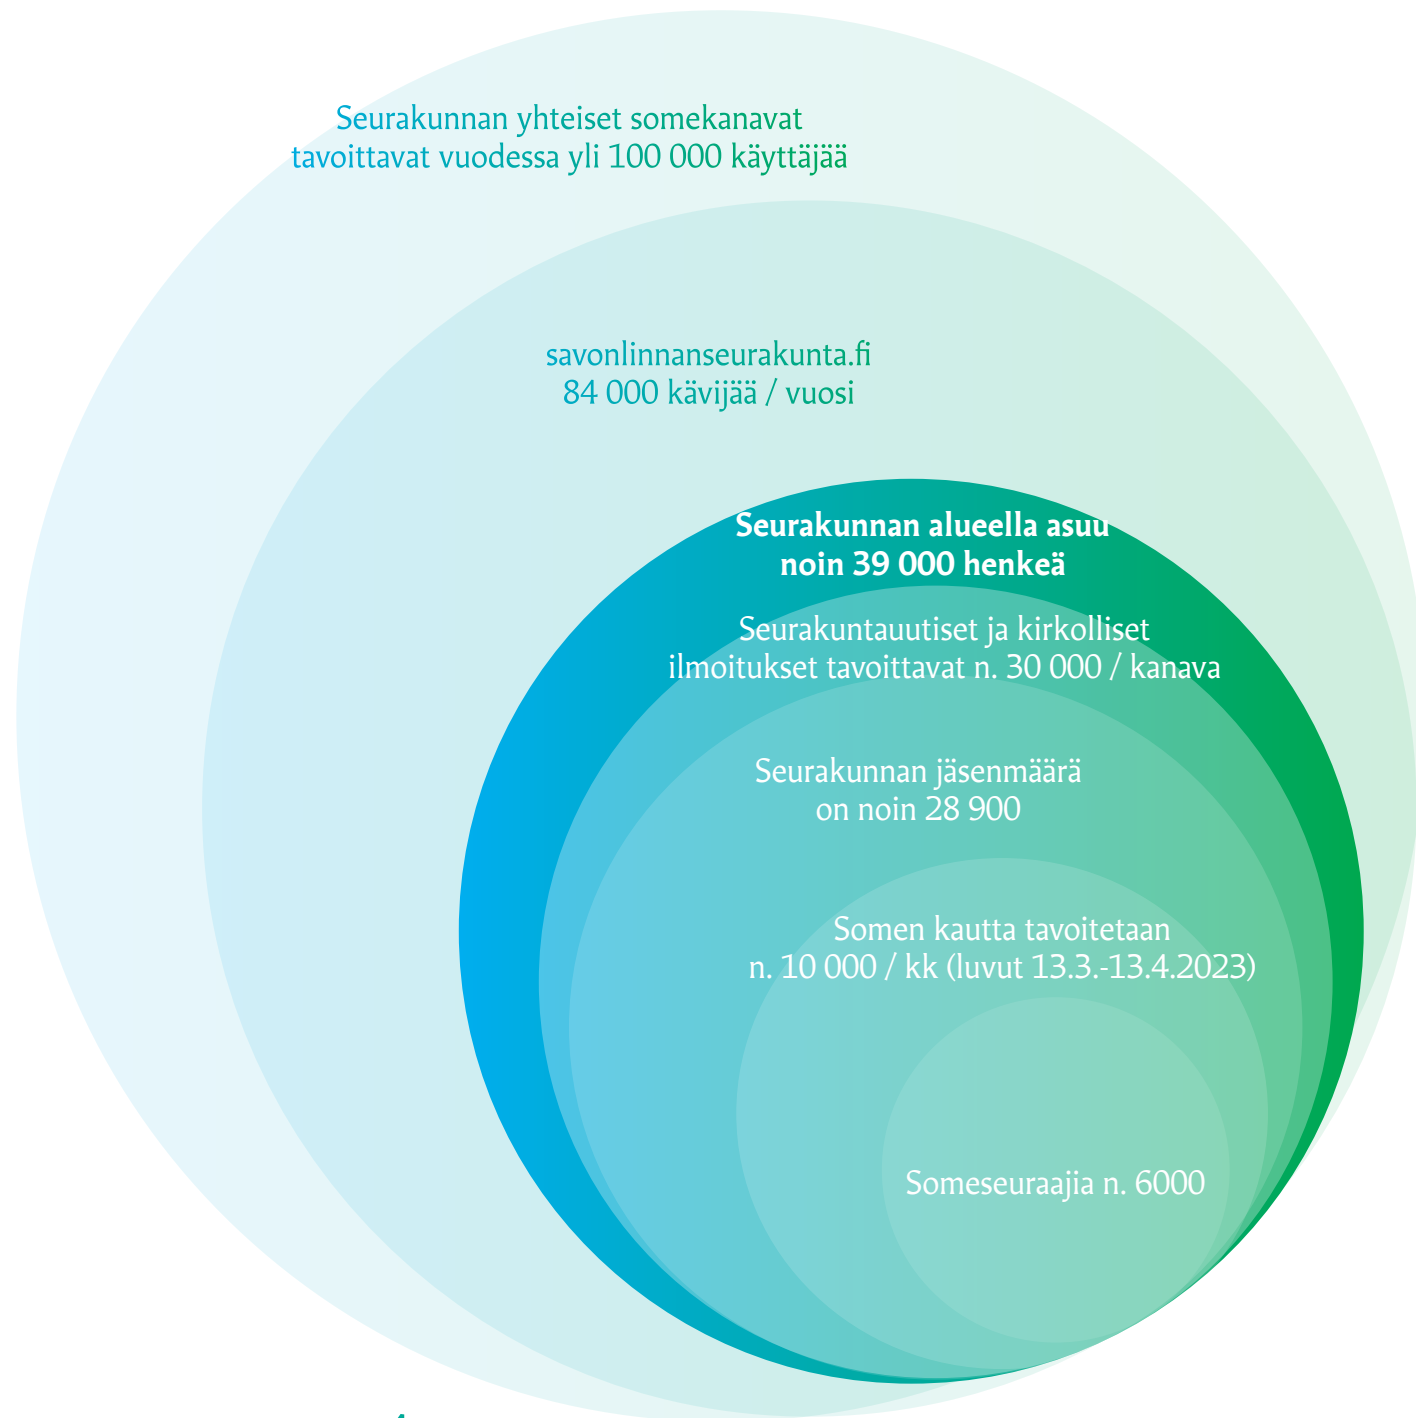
Seurakunnan yhteiset somekanavat tavoittavat vuodessa yli 100 000 käyttäjää

savonlinnanseurakunta.fi
84 000 kävijää / vuosi

**Seurakunnan alueella asuu noin 39 000 henkeä**

Seurakuntauutiset ja kirkolliset ilmoitukset tavoittavat n. 30 000 / kanava

Seurakunnan jäsenmäärä on noin 28 900

Somen kautta tavoitetaan n. 10 000 / kk (luvut 13.3.-13.4.2023)

Someseuraajia n. 6000